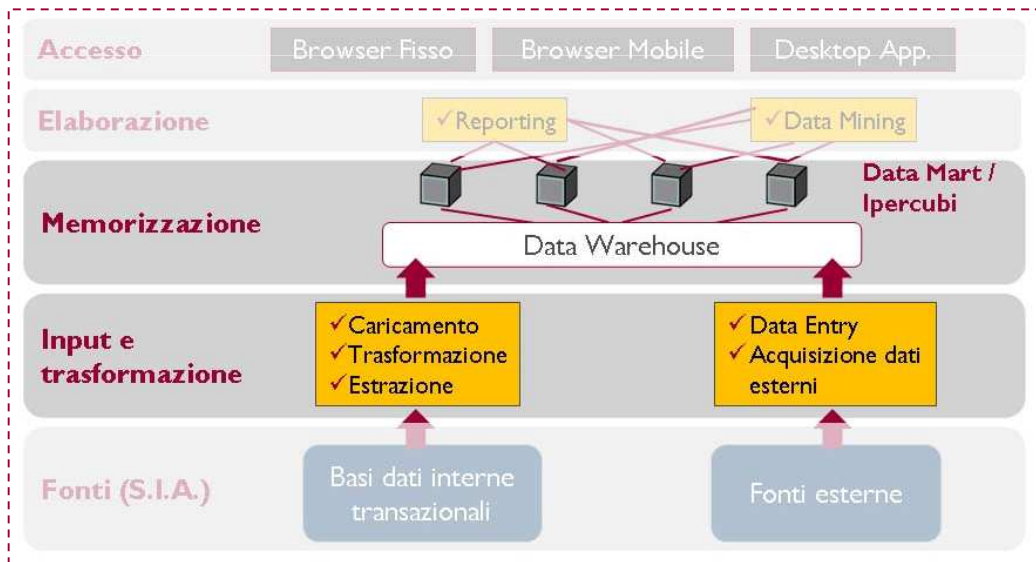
Accesso

Browser Fisso

Browser Mobile

Desktop App.

Elaborazione

✓Reporting

✓Data Mining

Data Mart / Ipercubi

Memorizzazione

Data Warehouse

Input e trasformazione

✓Caricamento
✓Trasformazione
✓Estrazione

✓Data Entry
✓Acquisizione dati esterni

Fonti (S.I.A.)

Basi dati interne transazionali

Fonti esterne